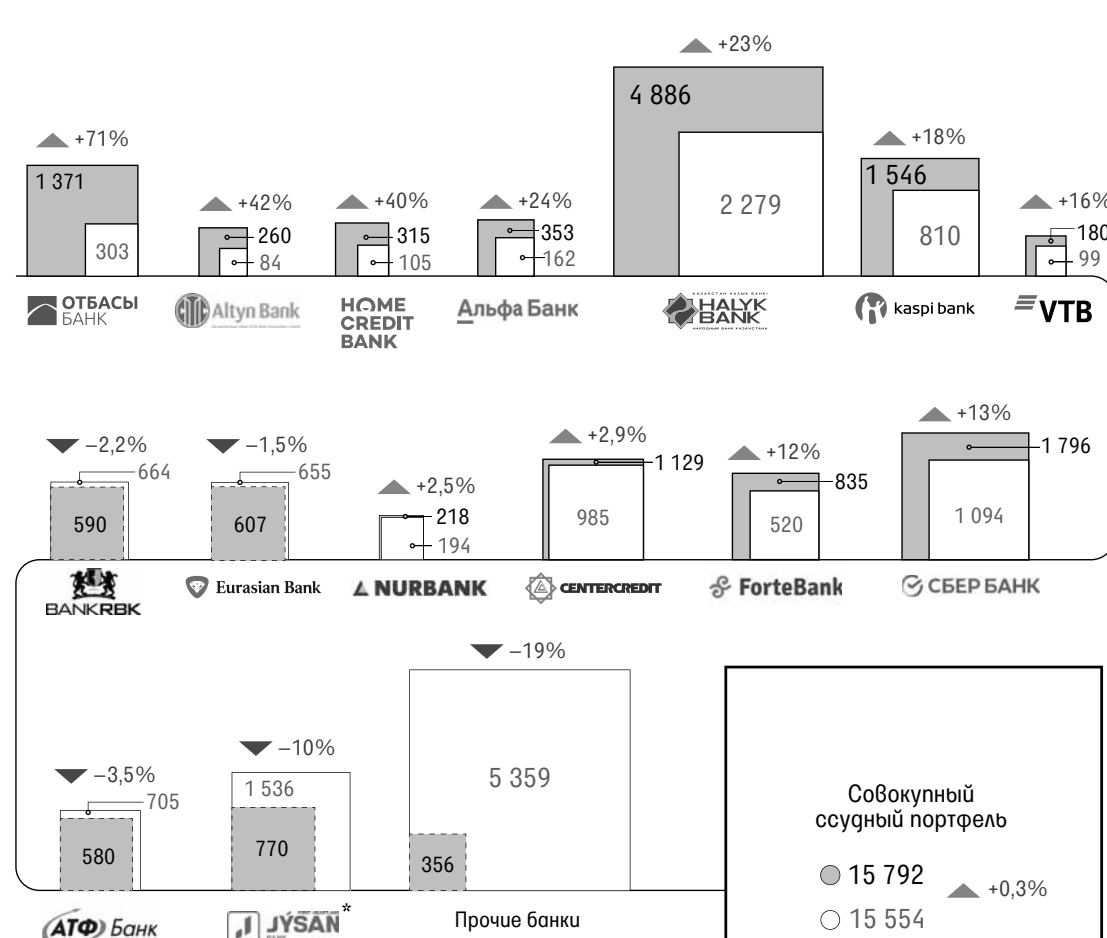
+71%
1 371
303
ОТБАСЫ БАНК

+42%
260
84
Altyn Bank

+40%
315
105
HOME CREDIT BANK

+24%
353
162
Альфа Банк

+23%
4 886
2 279
HALYK BANK

+18%
1 546
810
kaspi bank

+16%
180
99
VTB

–2,2%
664
590
BANK RBK

–1,5%
655
607
Eurasian Bank

+2,5%
218
194
NURBANK

+2,9%
1 129
985
CENTERCREDIT

+12%
835
520
ForteBank

+13%
1 796
1 094
СБЕР БАНК

–3,5%
705
580
АТФ Банк

–10%
1 536
770
JÝSAN*

–19%
5 359
356
Прочие банки

Совокупный ссудный портфель

15 792
+0,3%
15 554